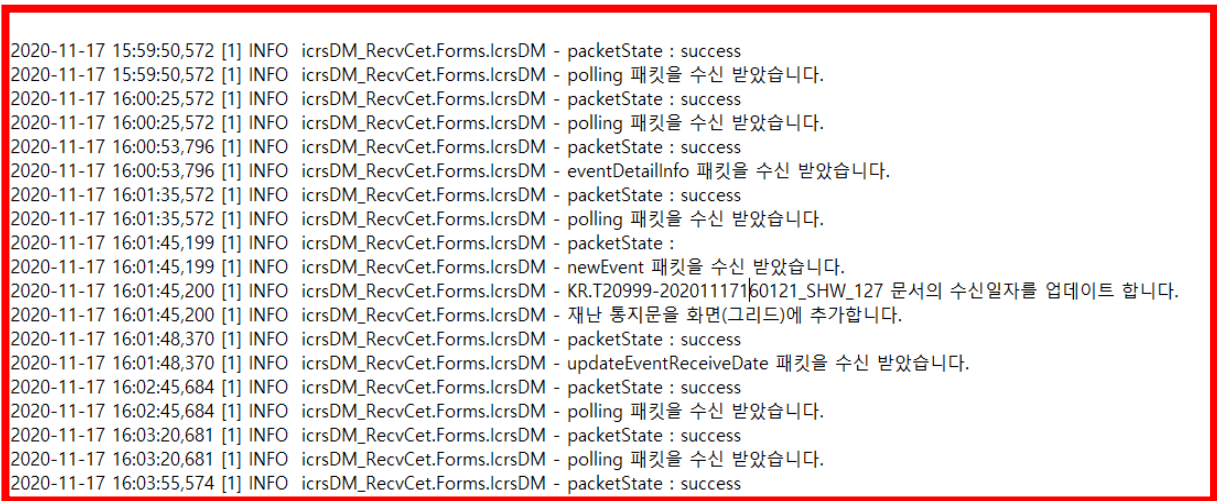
2020-11-17 15:59:50,572 [1] INFO icrsDM_RecvCet.Forms.IcrsDM - packetState : success
2020-11-17 15:59:50,572 [1] INFO icrsDM_RecvCet.Forms.IcrsDM - polling 패킷을 수신 받았습니다.
2020-11-17 16:00:25,572 [1] INFO icrsDM_RecvCet.Forms.IcrsDM - packetState : success
2020-11-17 16:00:25,572 [1] INFO icrsDM_RecvCet.Forms.IcrsDM - polling 패킷을 수신 받았습니다.
2020-11-17 16:00:53,796 [1] INFO icrsDM_RecvCet.Forms.IcrsDM - packetState : success
2020-11-17 16:00:53,796 [1] INFO icrsDM_RecvCet.Forms.IcrsDM - eventDetailInfo 패킷을 수신 받았습니다.
2020-11-17 16:01:35,572 [1] INFO icrsDM_RecvCet.Forms.IcrsDM - packetState : success
2020-11-17 16:01:35,572 [1] INFO icrsDM_RecvCet.Forms.IcrsDM - polling 패킷을 수신 받았습니다.
2020-11-17 16:01:45,199 [1] INFO icrsDM_RecvCet.Forms.IcrsDM - packetState :
2020-11-17 16:01:45,199 [1] INFO icrsDM_RecvCet.Forms.IcrsDM - newEvent 패킷을 수신 받았습니다.
2020-11-17 16:01:45,200 [1] INFO icrsDM_RecvCet.Forms.IcrsDM - KR.T20999-20201117160121_SHW_127 문서의 수신일자를 업데이트 합니다.
2020-11-17 16:01:45,200 [1] INFO icrsDM_RecvCet.Forms.IcrsDM - 재난 통지문을 화면(그리드)에 추가합니다.
2020-11-17 16:01:48,370 [1] INFO icrsDM_RecvCet.Forms.IcrsDM - packetState : success
2020-11-17 16:01:48,370 [1] INFO icrsDM_RecvCet.Forms.IcrsDM - updateEventReceiveDate 패킷을 수신 받았습니다.
2020-11-17 16:02:45,684 [1] INFO icrsDM_RecvCet.Forms.IcrsDM - packetState : success
2020-11-17 16:02:45,684 [1] INFO icrsDM_RecvCet.Forms.IcrsDM - polling 패킷을 수신 받았습니다.
2020-11-17 16:03:20,681 [1] INFO icrsDM_RecvCet.Forms.IcrsDM - packetState : success
2020-11-17 16:03:20,681 [1] INFO icrsDM_RecvCet.Forms.IcrsDM - polling 패킷을 수신 받았습니다.
2020-11-17 16:03:55,574 [1] INFO icrsDM_RecvCet.Forms.IcrsDM - packetState : success